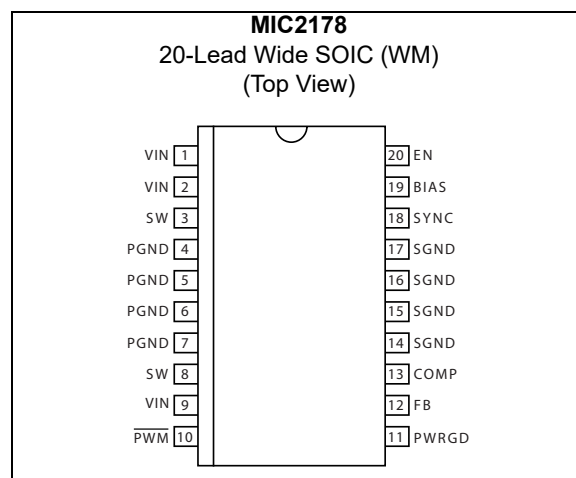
**MIC2178**
20-Lead Wide SOIC (WM)
(Top View)

VIN 1
VIN 2
SW 3
PGND 4
PGND 5
PGND 6
PGND 7
SW 8
VIN 9
$\overline{PWM}$ 10

20 EN
19 BIAS
18 SYNC
17 SGND
16 SGND
15 SGND
14 SGND
13 COMP
12 FB
11 PWRGD